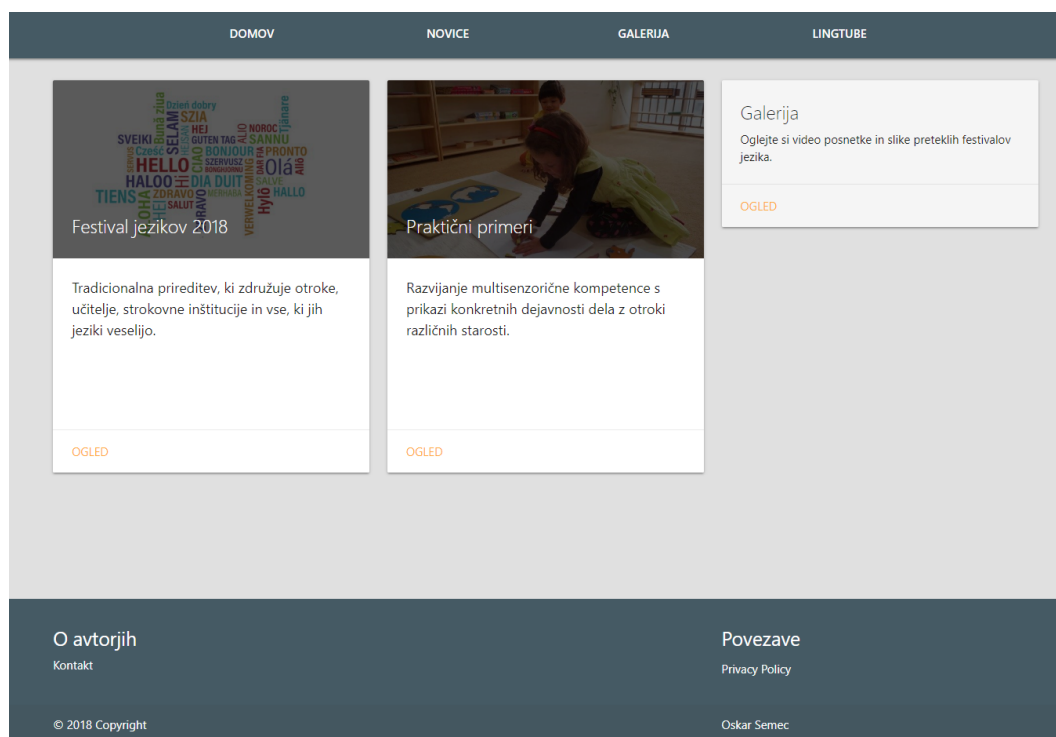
DOMOV NOVICE GALERIJA LINGTUBE

Dzień dobry
Bună ziua
SZIA
SELAM
HEJ
SVEIKI
GUTEN TAG
NOROC
Tjänare
SANNU
Cześć
BONJOUR
PRONTO
HELLO
SZERVUSZ
Olá
HALOO
DIA DUIT
SALVE
TIENS
ZDRAVO
HALLO
SALUT
Hyvä
VERWELKOMING
Allô
CIAO
AHOJ

Festival jezikov 2018

Tradicionalna prireditev, ki združuje otroke, učitelje, strokovne inštitucije in vse, ki jih jeziki veselijo.

OGLED

Praktični primeri

Razvijanje multisenzorične kompetence s prikazi konkretnih dejavnosti dela z otroki različnih starosti.

OGLED

Galerija

Oglejte si video posnetke in slike preteklih festivalov jezika.

OGLED

O avtorjih

Kontakt

Povezave

Privacy Policy

© 2018 Copyright

Oskar Semec